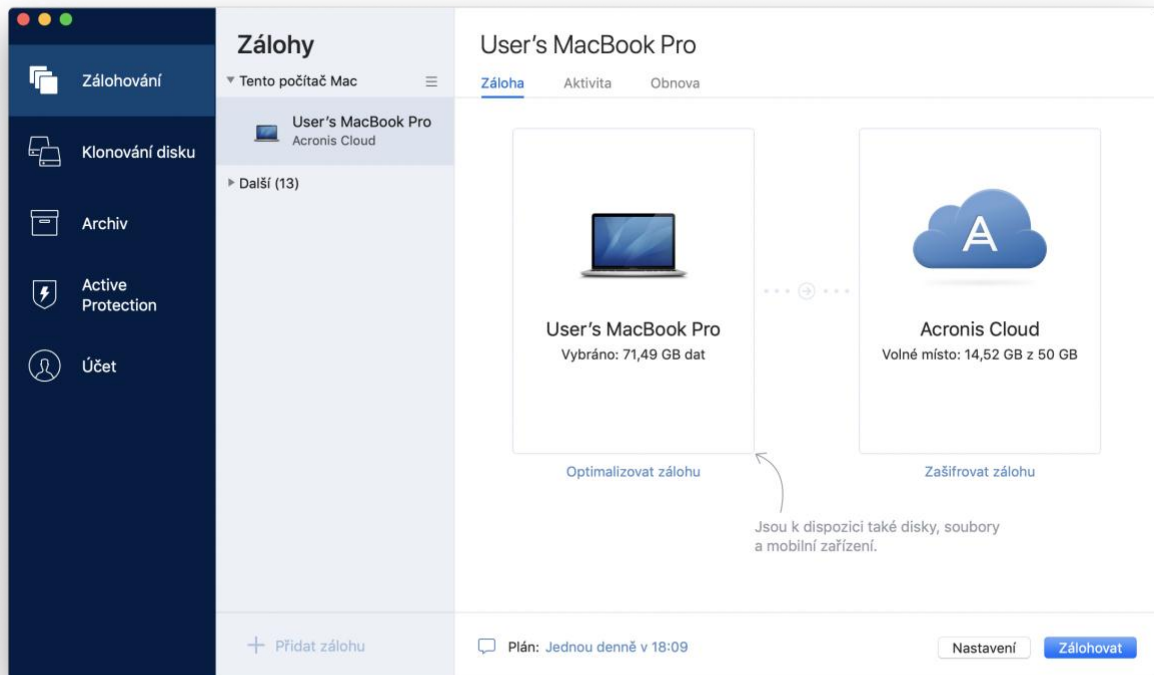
Zálohování

Klonování disku

Archiv

Active Protection

Účet

Zálohy

▼ Tento počítač Mac

User's MacBook Pro
Acronis Cloud

▶ Další (13)

+ Přidat zálohu

User's MacBook Pro

Záloha Aktivita Obnova

User's MacBook Pro
Vybráno: 71,49 GB dat

A

Acronis Cloud
Volné místo: 14,52 GB z 50 GB

Optimalizovat zálohu

Zašifrovat zálohu

Jsou k dispozici také disky, soubory a mobilní zařízení.

Plán: Jednou denně v 18:09

Nastavení

Zálohovat